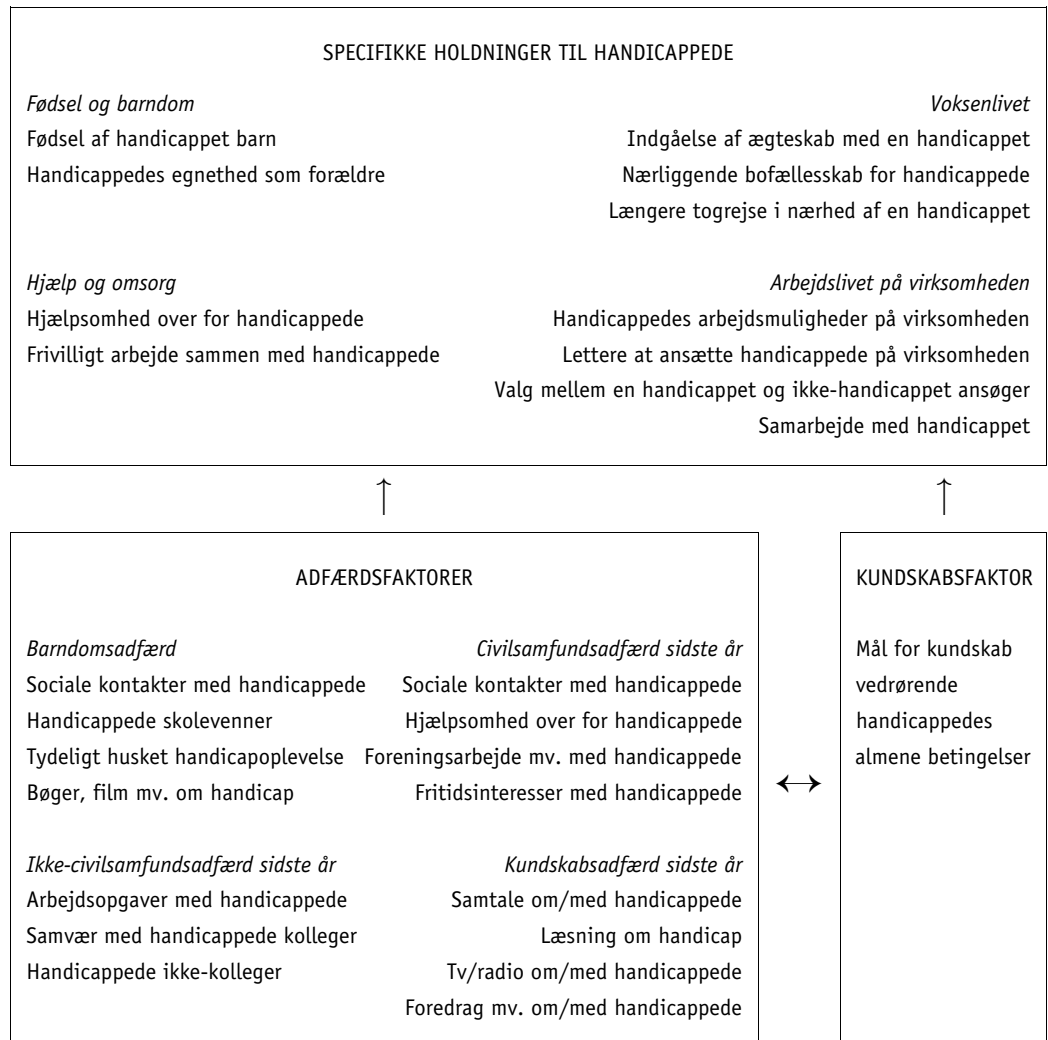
SPECIFIKKE HOLDNINGER TIL HANDICAPPEDE

*Fødsel og barndom*
Fødsel af handicappet barn
Handicappedes egnethed som forældre

*Voksenlivet*
Indgåelse af ægteskab med en handicappet
Nærliggende bofællesskab for handicappede
Længere togrejse i nærhed af en handicappet

*Hjælp og omsorg*
Hjælpsomhed over for handicappede
Frivilligt arbejde sammen med handicappede

*Arbejdslivet på virksomheden*
Handicappedes arbejdsmuligheder på virksomheden
Lettere at ansætte handicappede på virksomheden
Valg mellem en handicappet og ikke-handicappet ansøger
Samarbejde med handicappet

ADFÆRDSFAKTORER

*Barndomsadfærd*
Sociale kontakter med handicappede
Handicappede skolevenner
Tydeligt husket handicapoplevelse
Bøger, film mv. om handicap

*Civilsamfundsadfærd sidste år*
Sociale kontakter med handicappede
Hjælpsomhed over for handicappede
Foreningsarbejde mv. med handicappede
Fritidsinteresser med handicappede

*Ikke-civilsamfundsadfærd sidste år*
Arbejdsopgaver med handicappede
Samvær med handicappede kolleger
Handicappede ikke-kolleger

*Kundskabsadfærd sidste år*
Samtale om/med handicappede
Læsning om handicap
Tv/radio om/med handicappede
Foredrag mv. om/med handicappede

KUNDSKABSFAKTOR

Mål for kundskab vedrørende handicappedes almene betingelser